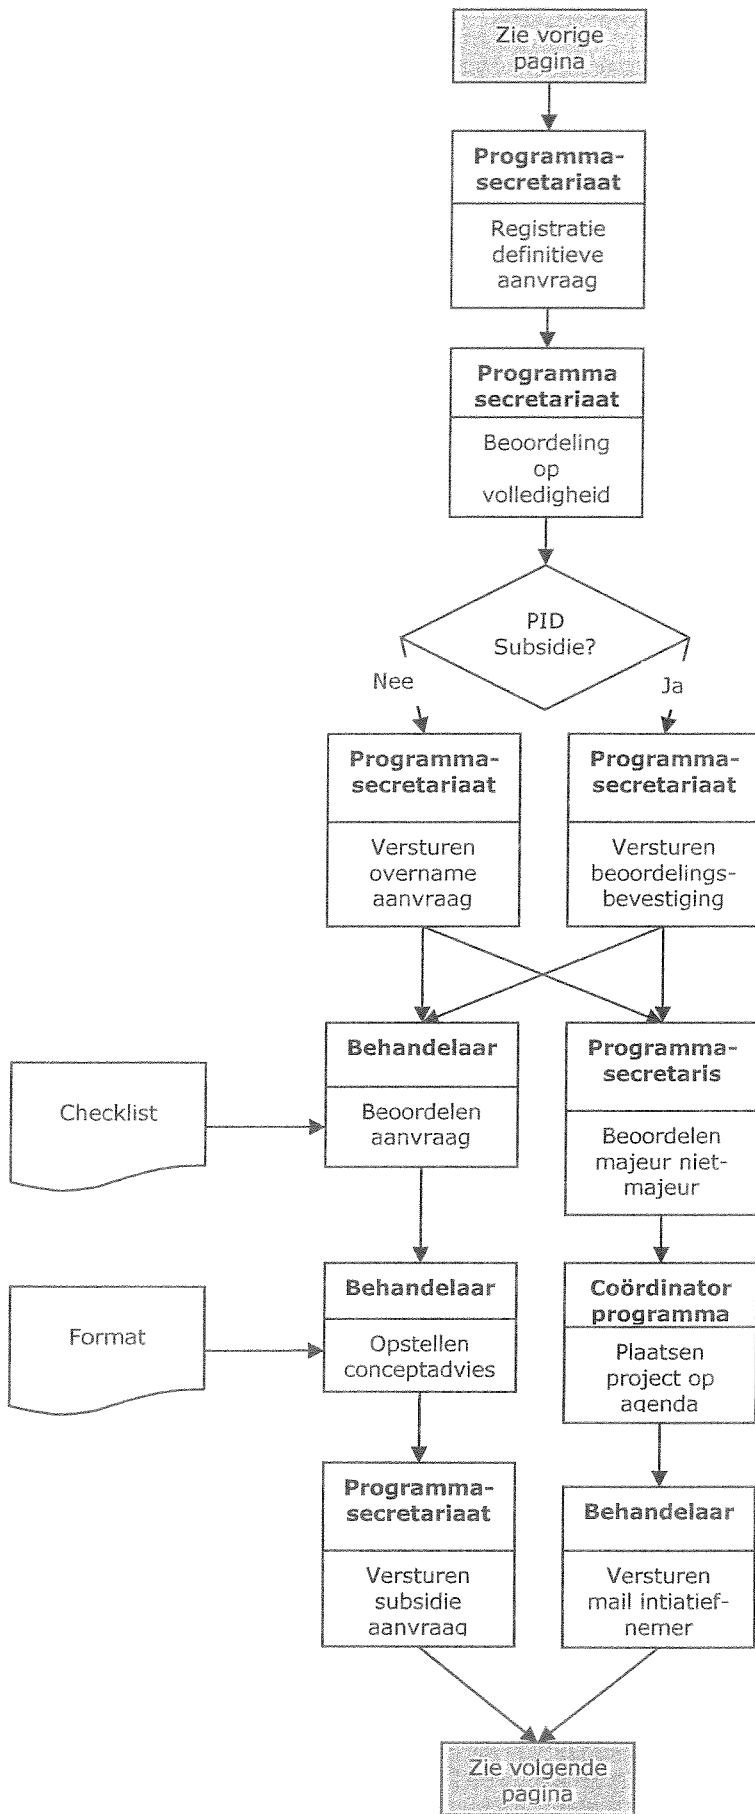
Zie vorige pagina

Programma-secretariaat

Registratie definitieve aanvraag

Programma secretariaat

Beoordeling op volledigheid

PID Subsidie?

Nee

Ja

Programma-secretariaat

Versturen overname aanvraag

Programma-secretariaat

Versturen beoordelings-bevestiging

Checklist

Behandelaar

Beoordelen aanvraag

Programma-secretaris

Beoordelen majeur niet-majeur

Format

Behandelaar

Opstellen conceptadvies

Coördinator programma

Plaatsen project op agenda

Programma-secretariaat

Versturen subsidie aanvraag

Behandelaar

Versturen mail intiatief-nemer

Zie volgende pagina